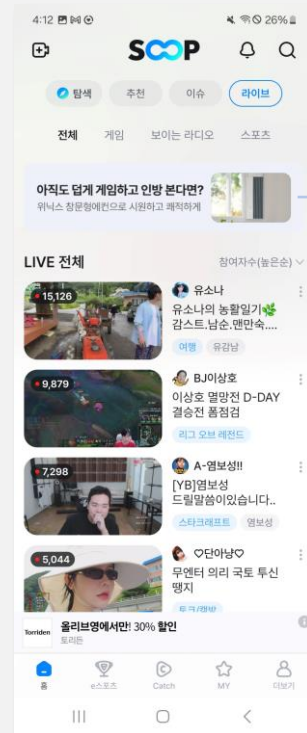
4:12 26%

SOOP

탐색 추천 이슈 라이브

전체 게임 보이는 라디오 스포츠

아직도 덥게 게임하고 인방 본다면?
위닉스 창문형에어컨으로 시원하고 쾌적하게

LIVE 전체

참여자수(높은순)

15,126
유소나
유소나의 농활일기🌿 감스트.남순.맨만숙....
여행 유감남

9,879
BJ이상호
이상호 멸망전 D-DAY 결승전 폼점검
리그 오브 레전드

7,298
A-염보성!!
[YB]염보성 드릴말씀이있습니다..
스타크래프트 염보성

5,044
♡단아냥♡
무엔터 의리 국토 투신 땡지
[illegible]

Torriden
올리브영에서만! 30% 할인
토리든

홈 e스포츠 Catch MY 더보기